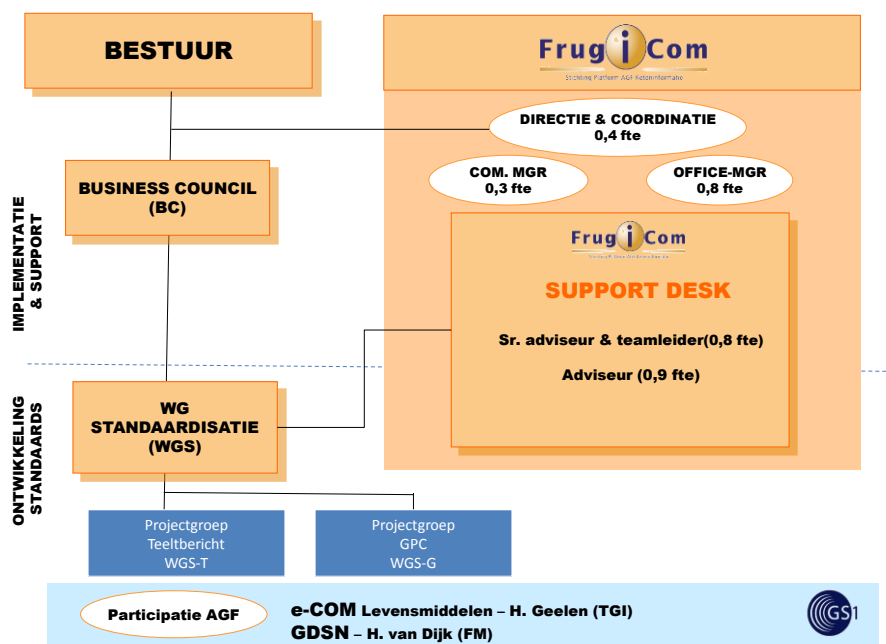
BESTUUR

FrugiCom
Stichting Platform AGF Keteninformatie

DIRECTIE & COORDINATIE
0,4 fte

COM. MGR
0,3 fte

OFFICE-MGR
0,8 fte

IMPLEMENTATIE & SUPPORT

BUSINESS COUNCIL (BC)

FrugiCom
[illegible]

SUPPORT DESK

Sr. adviseur & teamleider(0,8 fte)

Adviseur (0,9 fte)

ONTWIKKELING STANDAARDS

WG STANDAARDISATIE (WGS)

Projectgroep
Teeltbericht
WGS-T

Projectgroep
GPC
WGS-G

Participatie AGF

e-COM Levensmiddelen – H. Geelen (TGI)
GDSN – H. van Dijk (FM)

GS1